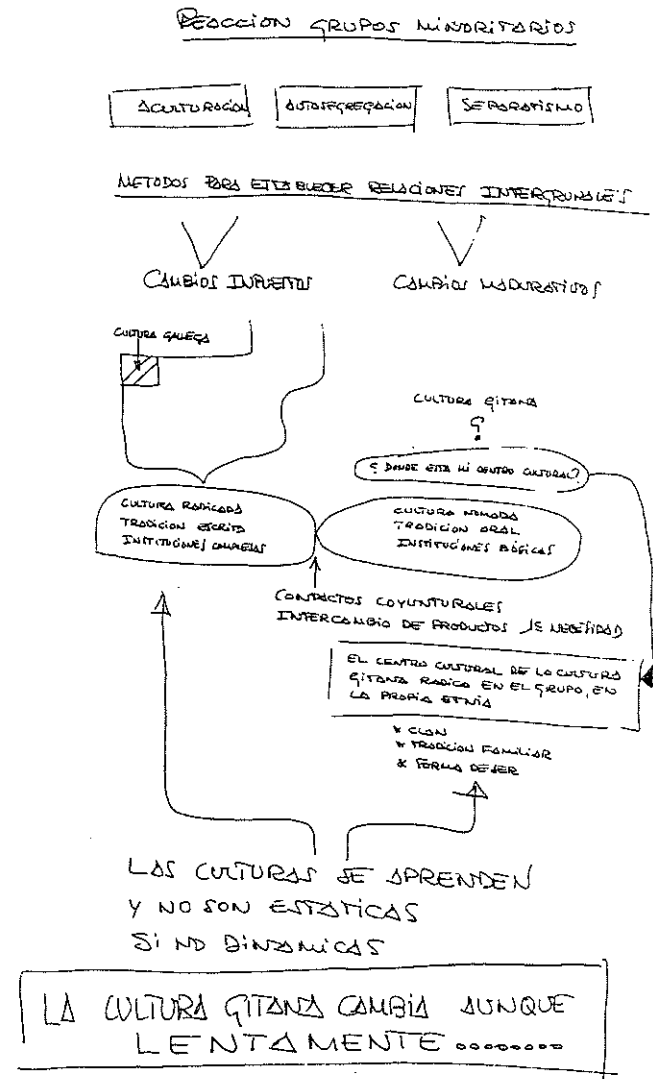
REACCION GRUPOS MINORITARIOS

ACULTURACIÓN | AUTOSEGREGACIÓN | SEPARATISMO

METODOS PARA ESTABLECER RELACIONES INTERGRUPALES

CAMBIOS IMPUESTOS

CAMBIOS MADURATIVOS

CULTURA GALLEGA

CULTURA GITANA

?

¿ DONDE ESTA MI CENTRO CULTURAL?

CULTURA RADICADA
TRADICION ESCRITA
INSTITUCIONES COMPLEJAS

CULTURA NOMADA
TRADICION ORAL
INSTITUCIONES BÁSICAS

CONTACTOS COYUNTURALES
INTERCAMBIO DE PRODUCTOS SE NECESITAN

EL CENTRO CULTURAL DE LA CULTURA GITANA RADICA EN EL GRUPO, EN LA PROPIA ETNIA

* CLAN
* TRADICION FAMILIAR
* FORMA DE SER

LAS CULTURAS SE APRENDEN
Y NO SON ESTATICAS
SINO DINAMICAS

LA CULTURA GITANA CAMBIA AUNQUE LENTAMENTE ........